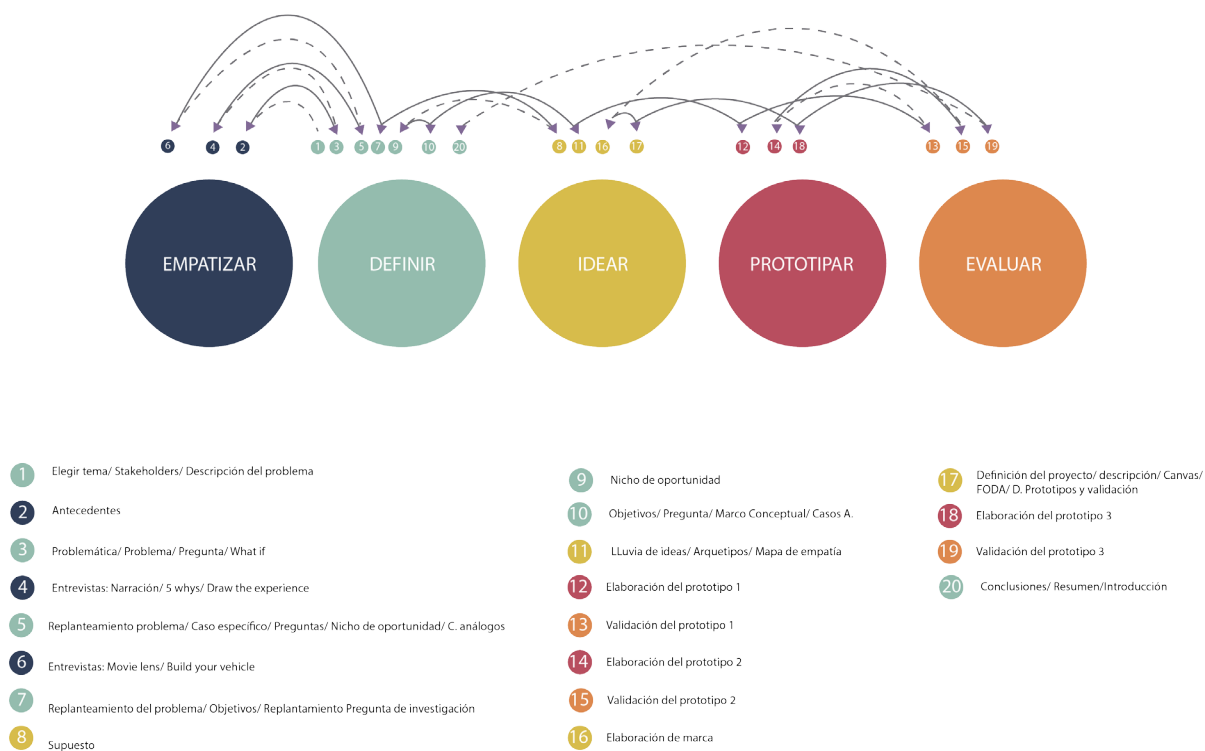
6 4 2 1 3 5 7 9 10 20 8 11 16 17 12 14 18 13 15 19

EMPATIZAR

DEFINIR

IDEAR

PROTOTIPAR

EVALUAR

1 Elegir tema/ Stakeholders/ Descripción del problema

2 Antecedentes

3 Problemática/ Problema/ Pregunta/ What if

4 Entrevistas: Narración/ 5 whys/ Draw the experience

5 Replanteamiento problema/ Caso específico/ Preguntas/ Nicho de oportunidad/ C. análogos

6 Entrevistas: Movie lens/ Build your vehicle

7 Replanteamiento del problema/ Objetivos/ Replantamiento Pregunta de investigación

8 Supuesto

9 Nicho de oportunidad

10 Objetivos/ Pregunta/ Marco Conceptual/ Casos A.

11 LLuvia de ideas/ Arquetipos/ Mapa de empatía

12 Elaboración del prototipo 1

13 Validación del prototipo 1

14 Elaboración del prototipo 2

15 Validación del prototipo 2

16 Elaboración de marca

17 Definición del proyecto/ descripción/ Canvas/ FODA/ D. Prototipos y validación

18 Elaboración del prototipo 3

19 Validación del prototipo 3

20 Conclusiones/ Resumen/Introducción